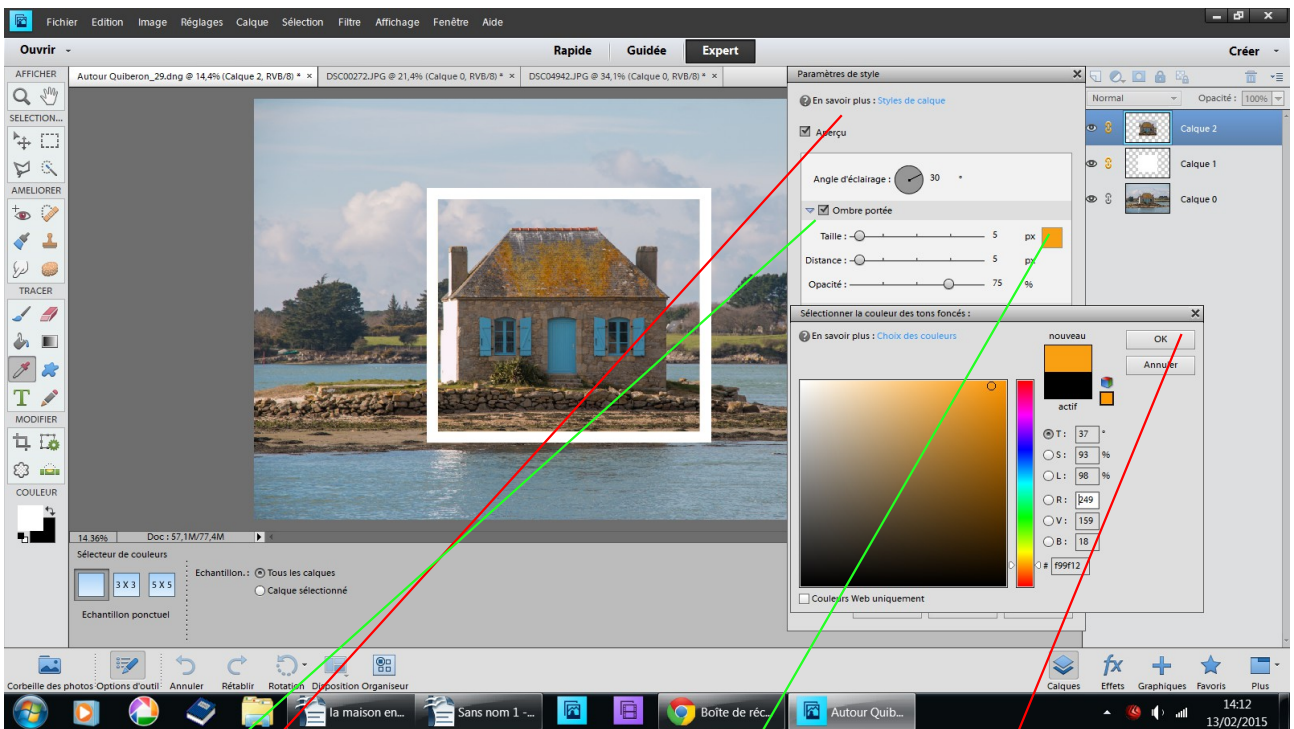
Fichier Edition Image Réglages Calque Sélection Filtre Affichage Fenêtre Aide

Ouvrir

Rapide Guidée Expert

Créer

AFFICHER

SELECTION...

AMELIORER

TRACER

MODIFIER

COULEUR

Autour Quiberon_29.dng @ 14,4% (Calque 2, RVB/8) * ×
DSC00272.JPG @ 21,4% (Calque 0, RVB/8) * ×
DSC04942.JPG @ 34,1% (Calque 0, RVB/8) * ×

Paramètres de style

En savoir plus : Styles de calque

Aperçu

Angle d'éclairage : 30 °

Ombre portée

Taille : 5 px

Distance : 5 px

Opacité : 75 %

Normal

Opacité : 100%

Calque 2

Calque 1

Calque 0

Sélectionner la couleur des tons foncés :

En savoir plus : Choix des couleurs

nouveau

actif

OK

Annuler

T : 37 °

S : 93 %

L : 98 %

R : 249

V : 159

B : 18

# f99f12

Couleurs Web uniquement

14,36%

Doc : 57,1M/77,4M

Sélecteur de couleurs

3 X 3

5 X 5

Echantillon ponctuel

Echantillon.: Tous les calques

Calque sélectionné

Corbeille des photos Options d'outil Annuler Rétablir Rotation Disposition Organiseur

Calques Effets Graphiques Favoris Plus

la maison en...

Sans nom 1 -...

Boîte de réc...

Autour Quib...

14:12
13/02/2015